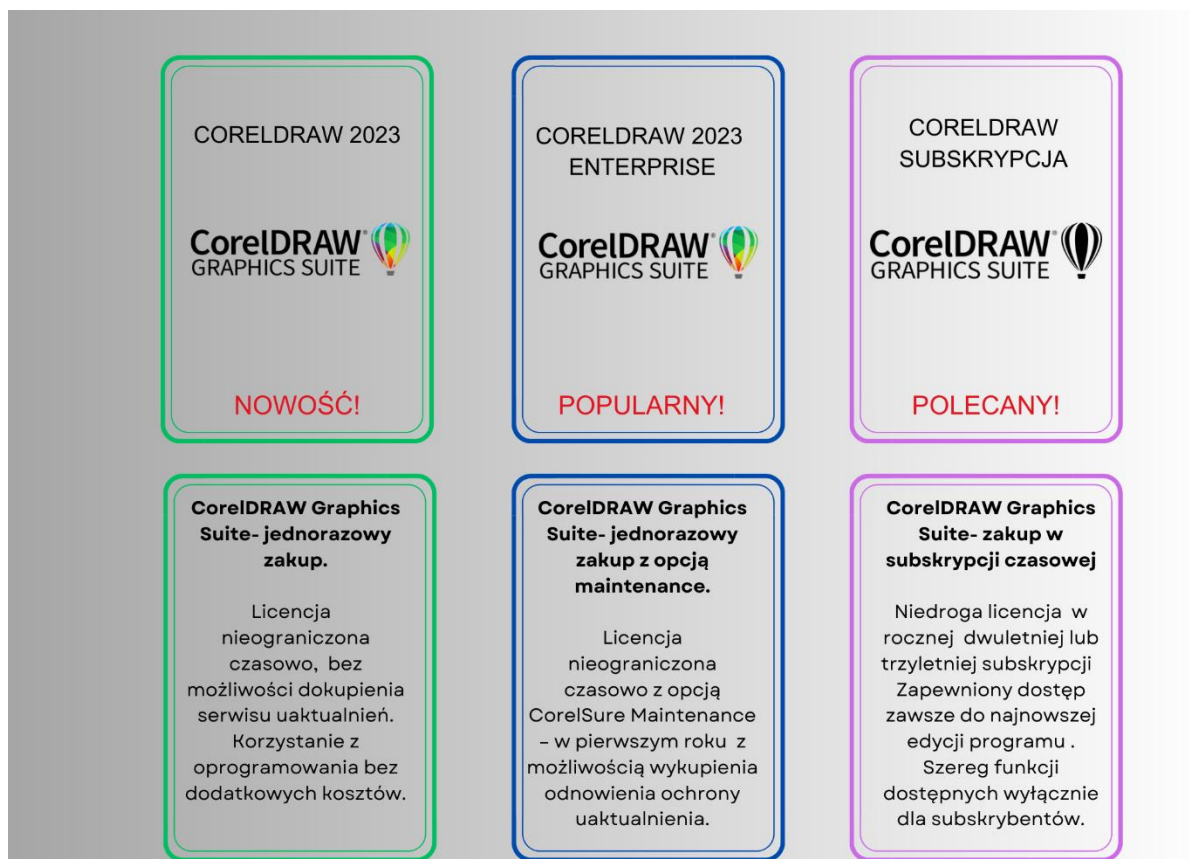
CORELDRAW 2023

CorelDRAW® GRAPHICS SUITE

NOWOŚĆ!

CORELDRAW 2023 ENTERPRISE

CorelDRAW® GRAPHICS SUITE

POPULARNY!

CORELDRAW SUBSKRYPCJA

CorelDRAW® GRAPHICS SUITE

POLECANY!

**CorelDRAW Graphics Suite- jednorazowy zakup.**

Licencja nieograniczona czasowo, bez możliwości dokupienia serwisu uaktualnień. Korzystanie z oprogramowania bez dodatkowych kosztów.

**CorelDRAW Graphics Suite- jednorazowy zakup z opcją maintenance.**

Licencja nieograniczona czasowo z opcją CorelSure Maintenance – w pierwszym roku z możliwością wykupienia odnowienia ochrony uaktualnienia.

**CorelDRAW Graphics Suite- zakup w subskrypcji czasowej**

Niedroga licencja w rocznej dwuletniej lub trzyletniej subskrypcji Zapewniony dostęp zawsze do najnowszej edycji programu . Szereg funkcji dostępnych wyłącznie dla subskrybentów.